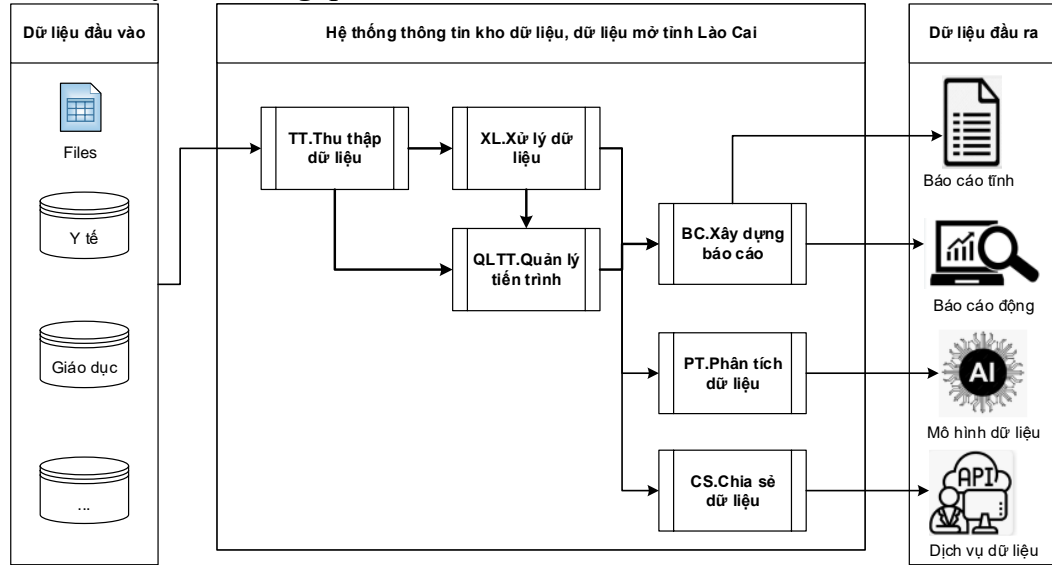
Dữ liệu đầu vào

Files

Y tế

Giáo dục

...

Hệ thống thông tin kho dữ liệu, dữ liệu mở tỉnh Lào Cai

TT.Thu thập dữ liệu

XL.Xử lý dữ liệu

QLTT.Quản lý tiến trình

BC.Xây dựng báo cáo

PT.Phân tích dữ liệu

CS.Chia sẻ dữ liệu

Dữ liệu đầu ra

Báo cáo tĩnh

Báo cáo động

AI

Mô hình dữ liệu

API

Dịch vụ dữ liệu